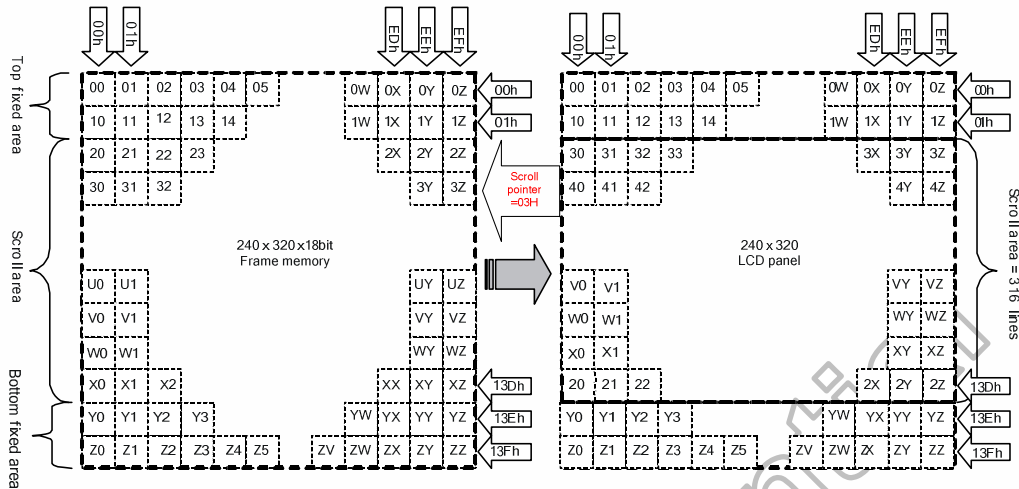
00h 01h EDh EEh EFh

Top fixed area

Scroll area

Bottom fixed area

00 01 02 03 04 05 0W 0X 0Y 0Z 00h
10 11 12 13 14 1W 1X 1Y 1Z 01h
20 21 22 23 2X 2Y 2Z
30 31 32 3Y 3Z

240 x 320 x18bit
Frame memory

U0 U1 UY UZ
V0 V1 VY VZ
W0 W1 WY WZ
X0 X1 X2 XX XY XZ 13Dh
Y0 Y1 Y2 Y3 YW YX YY YZ 13Eh
Z0 Z1 Z2 Z3 Z4 Z5 ZV ZW ZX ZY ZZ 13Fh

Scroll pointer =03H

00h 01h EDh EEh EFh

00 01 02 03 04 05 0W 0X 0Y 0Z 00h
10 11 12 13 14 1W 1X 1Y 1Z 01h
30 31 32 33 3X 3Y 3Z
40 41 42 4Y 4Z

240 x 320
LCD panel

V0 V1 VY VZ
W0 W1 WY WZ
X0 X1 XY XZ
20 21 22 2X 2Y 2Z 13Dh
Y0 Y1 Y2 Y3 YW YX YY YZ 13Eh
Z0 Z1 Z2 Z3 Z4 Z5 ZV ZW ZX ZY ZZ 13Fh

Scroll area = 316 lines